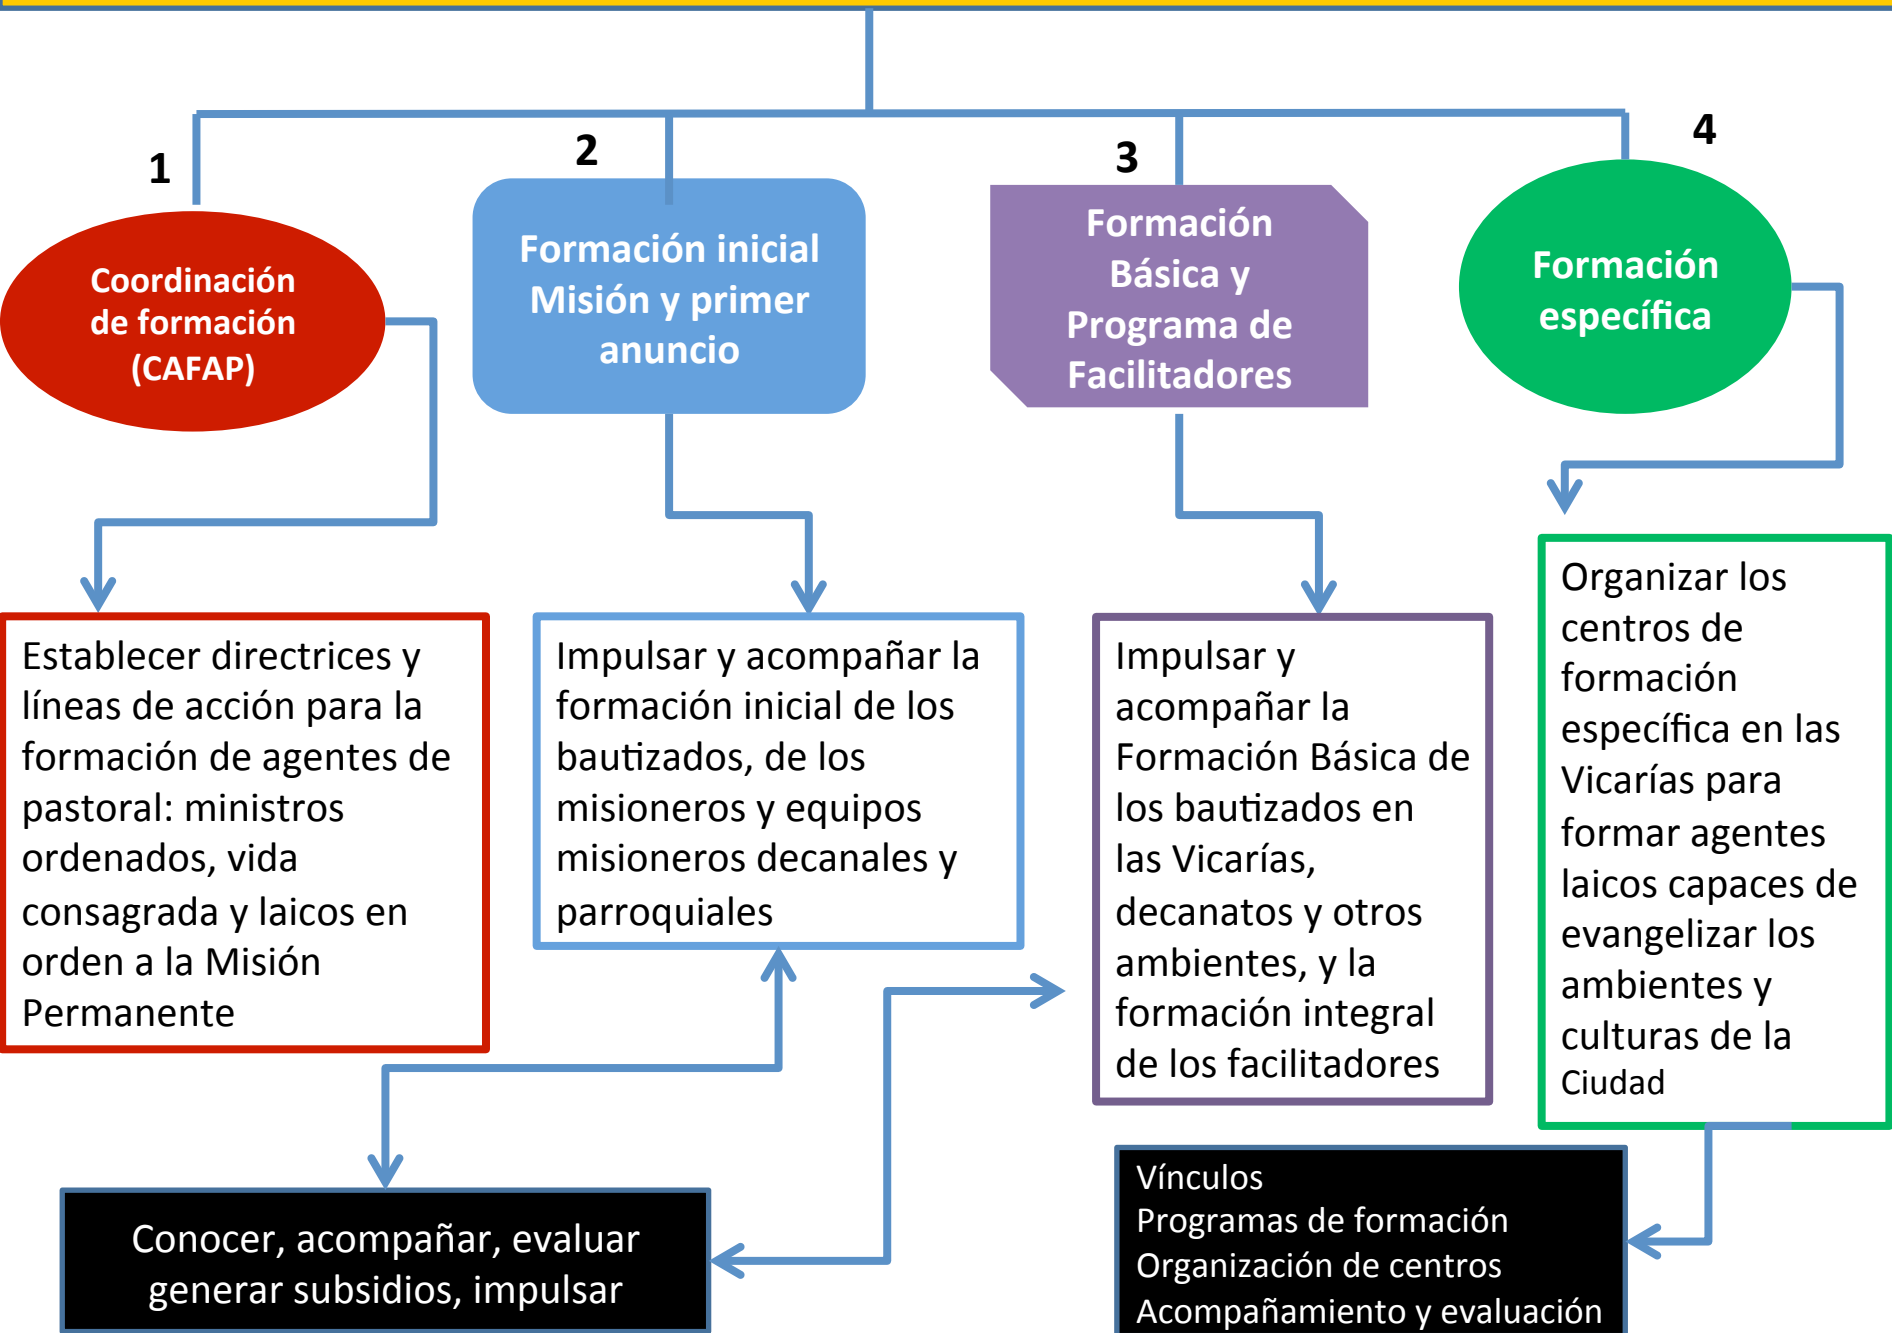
1

Coordinación de formación (CAFAP)

2

Formación inicial Misión y primer anuncio

3

Formación Básica y Programa de Facilitadores

4

Formación específica

Establecer directrices y líneas de acción para la formación de agentes de pastoral: ministros ordenados, vida consagrada y laicos en orden a la Misión Permanente

Impulsar y acompañar la formación inicial de los bautizados, de los misioneros y equipos misioneros decanales y parroquiales

Impulsar y acompañar la Formación Básica de los bautizados en las Vicarías, decanatos y otros ambientes, y la formación integral de los facilitadores

Organizar los centros de formación específica en las Vicarías para formar agentes laicos capaces de evangelizar los ambientes y culturas de la Ciudad

Conocer, acompañar, evaluar generar subsidios, impulsar

Vínculos
Programas de formación
Organización de centros
Acompañamiento y evaluación